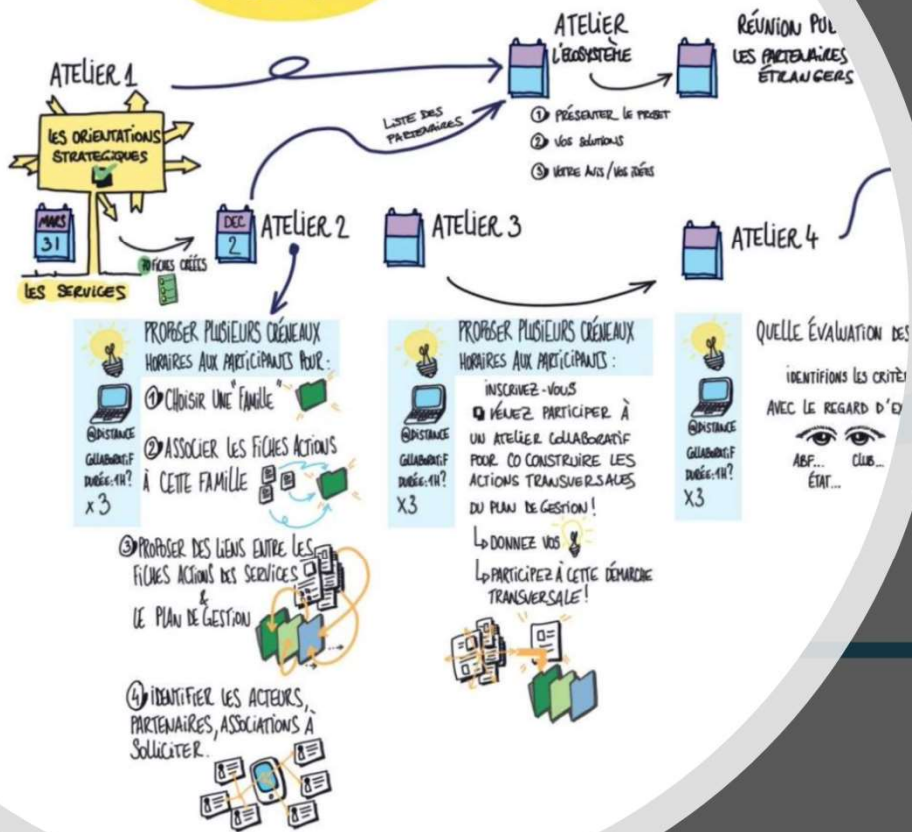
ATELIER 1

LES ORIENTATIONS STRATEGIQUES

MARS 31

LES SERVICES

FICHES CRÉÉS

LISTE DES PARTENAIRES

ATELIER L'ÉCOSYSTÈME

① PRÉSENTER LE PROJET
② VOS SOLUTIONS
③ VOTRE AVIS / VOS IDÉES

RÉUNION PU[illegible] LES PARTENAIRES ÉTRANGERS

DEC 2 ATELIER 2

ATELIER 3

ATELIER 4

PROPOSER PLUSIEURS CRÉNEAUX HORAIRES AUX PARTICIPANTS POUR :
① CHOISIR UNE "FAMILLE"
② ASSOCIER LES FICHES ACTIONS À CETTE FAMILLE
③ PROPOSER DES LIENS ENTRE LES FICHES ACTIONS DES SERVICES & LE PLAN DE GESTION
④ IDENTIFIER LES ACTEURS, PARTENAIRES, ASSOCIATIONS À SOLLICITER.

@DISTANCE COLLABORATIF DURÉE: 1H? x 3

PROPOSER PLUSIEURS CRÉNEAUX HORAIRES AUX PARTICIPANTS :
INSCRIVEZ-VOUS
VENEZ PARTICIPER À UN ATELIER COLLABORATIF POUR CO CONSTRUIRE LES ACTIONS TRANSVERSALES DU PLAN DE GESTION !
↳ DONNEZ VOS
↳ PARTICIPEZ À CETTE DÉMARCHE TRANSVERSALE !

@DISTANCE COLLABORATIF DURÉE: 1H? X3

QUELLE ÉVALUATION DES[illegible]
IDENTIFIONS LES CRITÈ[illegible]
AVEC LE REGARD D'EX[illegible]
ABF... CLUB...
ÉTAT...

@DISTANCE COLLABORATIF DURÉE: 1H? X3